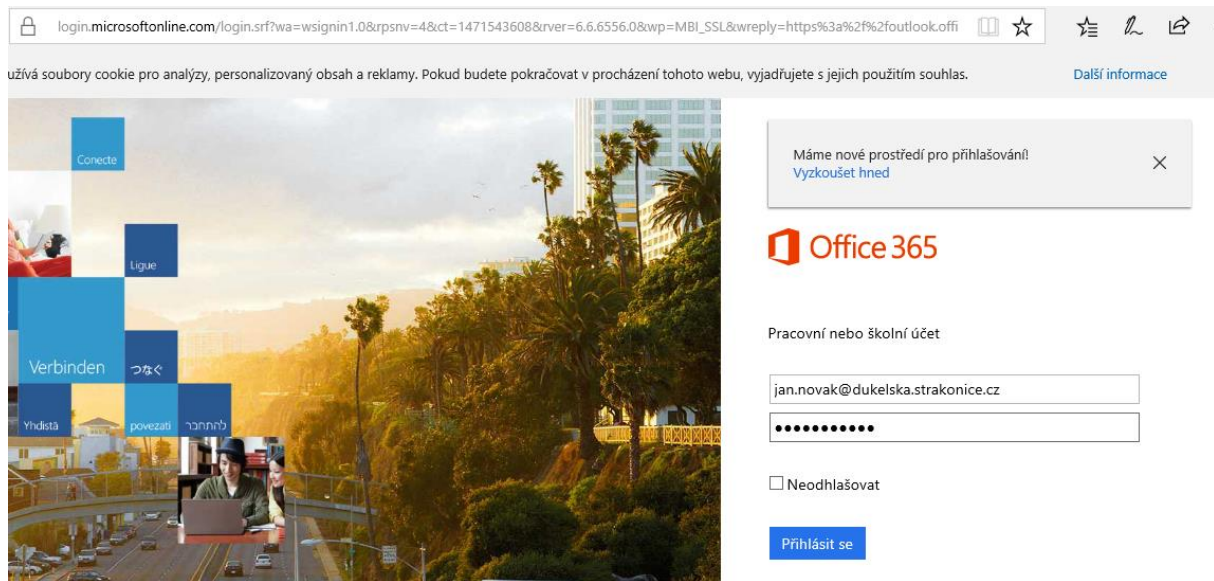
login.microsoftonline.com/login.srf?wa=wsignin1.0&rpsnv=4&ct=1471543608&rver=6.6.6556.0&wp=MBI_SSL&wreply=https%3a%2f%2foutlook.offi

užívá soubory cookie pro analýzy, personalizovaný obsah a reklamy. Pokud budete pokračovat v procházení tohoto webu, vyjadřujete s jejich použitím souhlas.

Další informace

Conecte

Ligue

Verbinden

つなぐ

Yhdistä

povezati

להתחבר

Máme nové prostředí pro přihlašování!

Vyzkoušet hned

Office 365

Pracovní nebo školní účet

jan.novak@dukelska.strakonice.cz

•••••••••••

Neodhlašovat

Přihlásit se